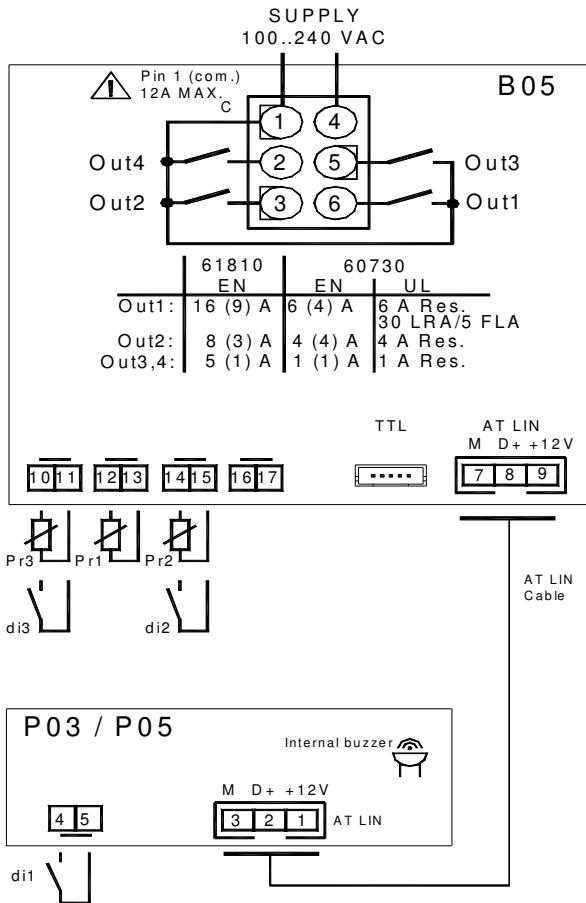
SUPPLY
100..240 VAC

Pin 1 (com.)
12A MAX.

B05

C

1 4
2 5
3 6

Out4
Out2
Out3
Out1

| | 61810 EN | 60730 EN | UL |
|---|---|---|---|
| Out1: | 16 (9) A | 6 (4) A | 6 A Res. 30 LRA/5 FLA |
| Out2: | 8 (3) A | 4 (4) A | 4 A Res. |
| Out3,4: | 5 (1) A | 1 (1) A | 1 A Res. |

TTL

AT LIN
M D+ +12V
7 8 9

10 11 12 13 14 15 16 17

Pr3 Pr1 Pr2

di3 di2

AT LIN
Cable

P03 / P05

Internal buzzer

M D+ +12V
3 2 1 AT LIN

4 5

di1